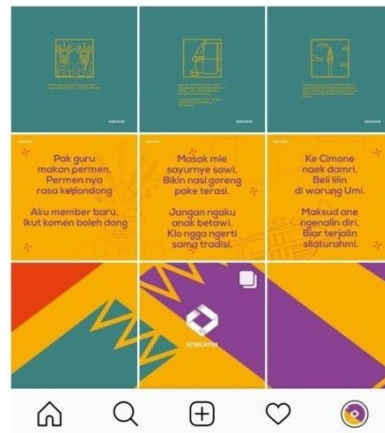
Pak guru makan permen, Permen nya rasa kedondong

Aku member baru, Ikut komen boleh dong

Masak mie sayurnye sawi, Bikin nasi goreng pake terasi.

Jangan ngaku anak betawi, Klo ngga ngerti sama tradisi.

Ke Cimone naek damri, Beli lilin di warung Umi.

Maksud ane ngenalin diri, Biar terjalin silaturahmi.

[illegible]